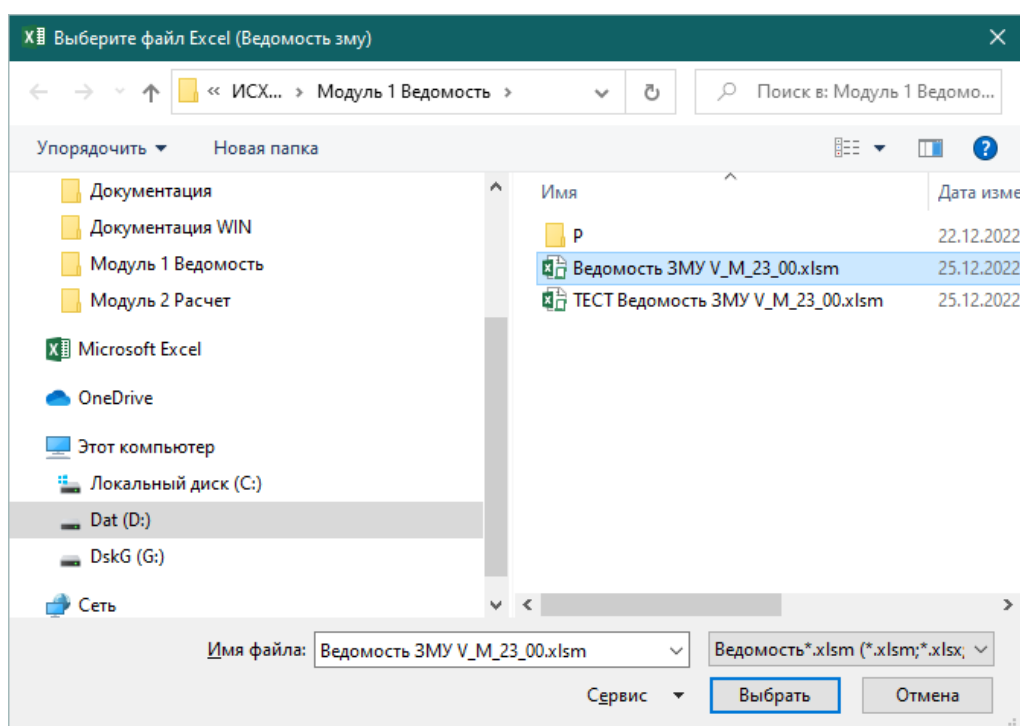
Выберите файл Excel (Ведомость зму)

« ИСХ... › Модуль 1 Ведомость ›

Поиск в: Модуль 1 Ведомо...

Упорядочить ▾ Новая папка

Документация
Документация WIN
Модуль 1 Ведомость
Модуль 2 Расчет
Microsoft Excel
OneDrive
Этот компьютер
Локальный диск (C:)
Dat (D:)
DskG (G:)
Сеть

| Имя | Дата изме |
|---|---|
| P | 22.12.2022 |
| Ведомость ЗМУ V_M_23_00.xlsm | 25.12.2022 |
| ТЕСТ Ведомость ЗМУ V_M_23_00.xlsm | 25.12.2022 |

Имя файла: Ведомость ЗМУ V_M_23_00.xlsm

Ведомость*.xlsm (*.xlsm;*.xlsx;

Сервис ▾ Выбрать Отмена